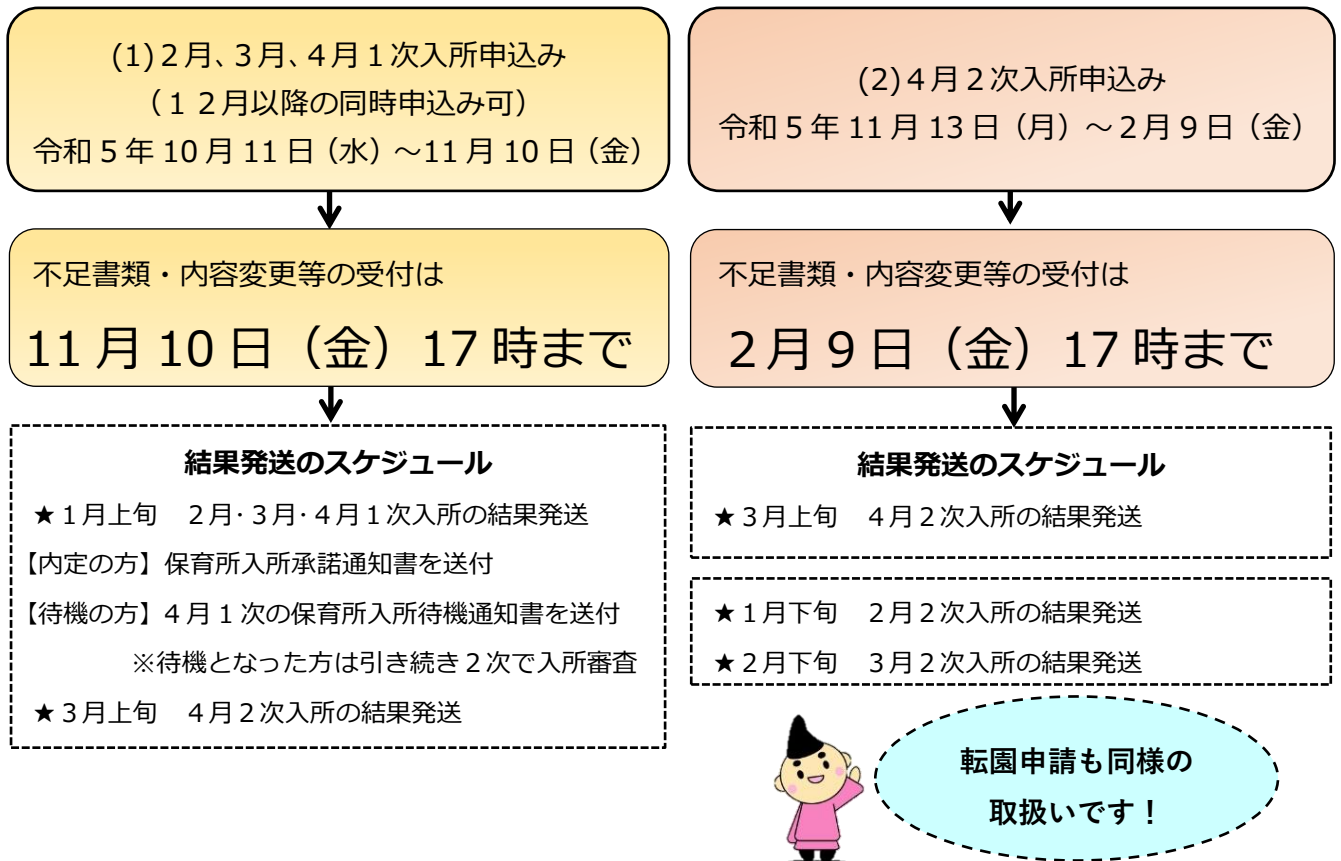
(1) 2月、3月、4月１次入所申込み
（１２月以降の同時申込み可）
令和５年 10 月 11 日（水）～11 月 10 日（金）

不足書類・内容変更等の受付は

11 月 10 日（金）17 時まで

結果発送のスケジュール

★１月上旬　2月･3月･4月１次入所の結果発送

【内定の方】保育所入所承諾通知書を送付

【待機の方】４月１次の保育所入所待機通知書を送付

※待機となった方は引き続き２次で入所審査

★３月上旬　４月２次入所の結果発送

(2) ４月２次入所申込み
令和５年 11 月 13 日（月）～2月９日（金）

不足書類・内容変更等の受付は

2月９日（金）17 時まで

結果発送のスケジュール

★３月上旬　４月２次入所の結果発送

★１月下旬　２月２次入所の結果発送

★２月下旬　３月２次入所の結果発送

転園申請も同様の取扱いです！